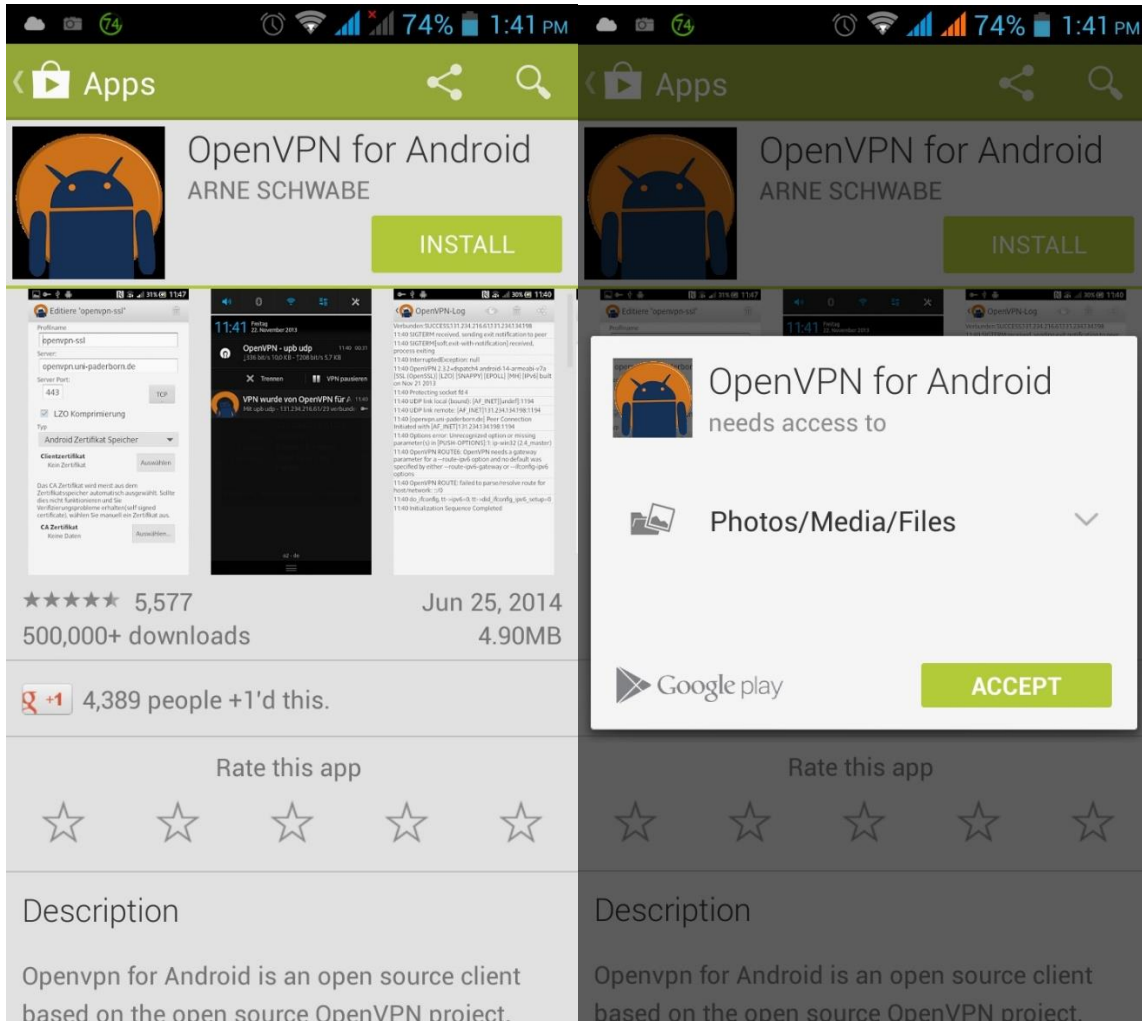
74 74% 1:41 PM

Apps

OpenVPN for Android
ARNE SCHWABE

INSTALL

Editiere "openvpn-ssl"
Profilname
openvpn-ssl
Server:
openvpn.uni-paderborn.de
Server Port:
443
TCP
LZO Komprimierung
Typ
Android Zertifikat Speicher
Clientzertifikat
Kein Zertifikat
Auswählen
Das CA Zertifikat wird meist aus dem Zertifikatsspeicher automatisch ausgewählt. Sollte dies nicht funktionieren und Sie Verifizierungsprobleme erhalten(self signed certificate), wählen Sie manuell ein Zertifikat aus.
CA Zertifikat
Keine Daten
Auswählen...

11:41 Freitag 22. November 2013
OpenVPN - upb udp
Trennen
VPN pausieren
VPN wurde von OpenVPN für A
Mit upb udp - 131.234.216.61/23 verbunden

OpenVPN-Log
11:40 Initialization Sequence Completed

★★★★★ 5,577
Jun 25, 2014
500,000+ downloads
4.90MB

+1 4,389 people +1'd this.

Rate this app

Description

Openvpn for Android is an open source client based on the open source OpenVPN project.

74 74% 1:41 PM

Apps

OpenVPN for Android
ARNE SCHWABE

INSTALL

OpenVPN for Android
needs access to

Photos/Media/Files

Google play
ACCEPT

Rate this app

Description

Openvpn for Android is an open source client based on the open source OpenVPN project.